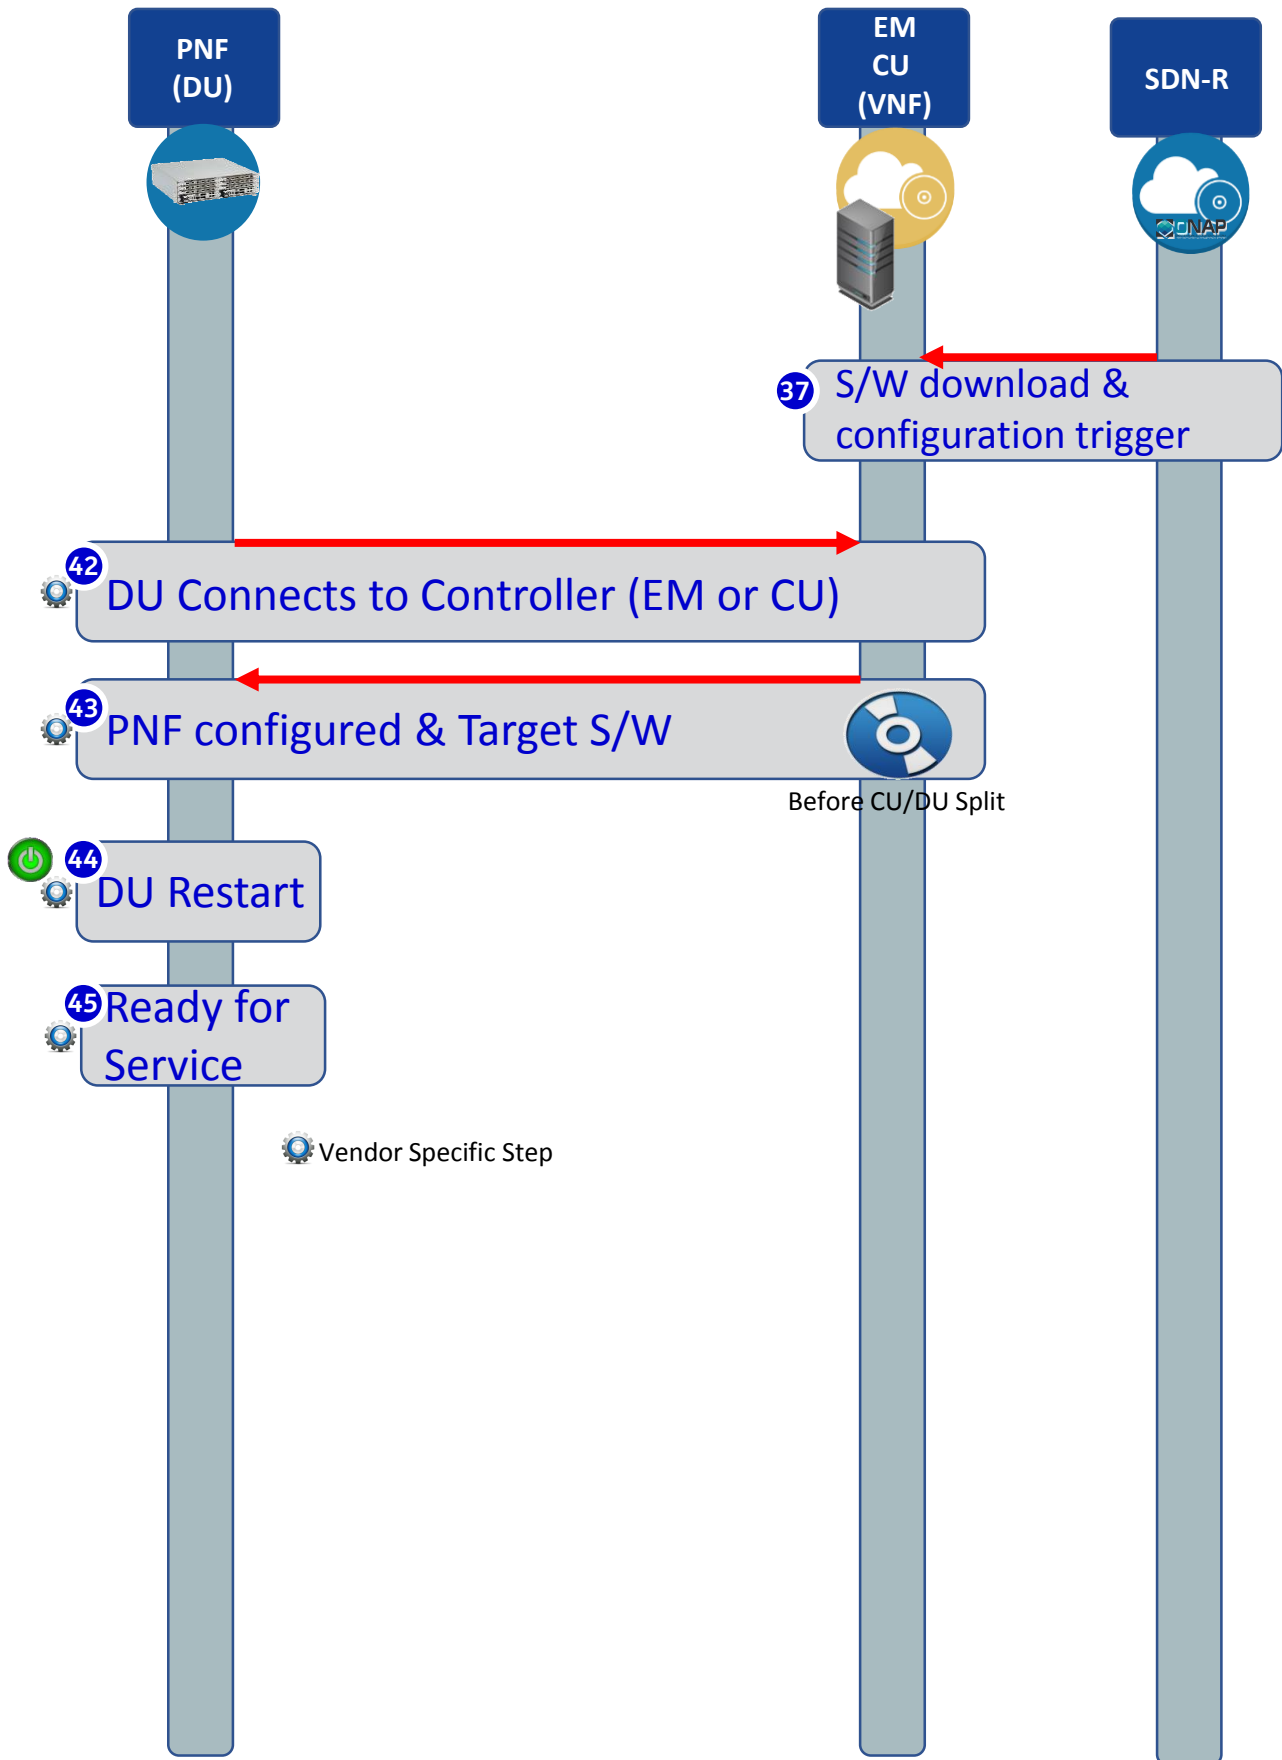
PNF (DU)

EM CU (VNF)

SDN-R

ONAP

37 S/W download & configuration trigger

42 DU Connects to Controller (EM or CU)

43 PNF configured & Target S/W

Before CU/DU Split

44 DU Restart

45 Ready for Service

Vendor Specific Step